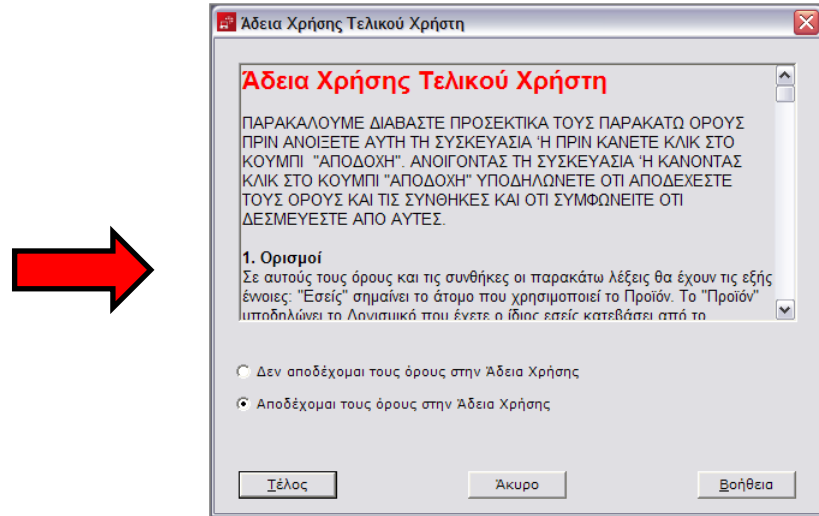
Άδεια Χρήσης Τελικού Χρήστη

Άδεια Χρήσης Τελικού Χρήστη

ΠΑΡΑΚΑΛΟΥΜΕ ΔΙΑΒΑΣΤΕ ΠΡΟΣΕΚΤΙΚΑ ΤΟΥΣ ΠΑΡΑΚΑΤΩ ΟΡΟΥΣ ΠΡΙΝ ΑΝΟΙΞΕΤΕ ΑΥΤΗ ΤΗ ΣΥΣΚΕΥΑΣΙΑ Ή ΠΡΙΝ ΚΑΝΕΤΕ ΚΛΙΚ ΣΤΟ ΚΟΥΜΠΙ "ΑΠΟΔΟΧΗ". ΑΝΟΙΓΟΝΤΑΣ ΤΗ ΣΥΣΚΕΥΑΣΙΑ Ή ΚΑΝΟΝΤΑΣ ΚΛΙΚ ΣΤΟ ΚΟΥΜΠΙ "ΑΠΟΔΟΧΗ" ΥΠΟΔΗΛΩΝΕΤΕ ΟΤΙ ΑΠΟΔΕΧΕΣΤΕ ΤΟΥΣ ΟΡΟΥΣ ΚΑΙ ΤΙΣ ΣΥΝΘΗΚΕΣ ΚΑΙ ΟΤΙ ΣΥΜΦΩΝΕΙΤΕ ΟΤΙ ΔΕΣΜΕΥΕΣΤΕ ΑΠΟ ΑΥΤΕΣ.

1. Ορισμοί
Σε αυτούς τους όρους και τις συνθήκες οι παρακάτω λέξεις θα έχουν τις εξής έννοιες: "Εσείς" σημαίνει το άτομο που χρησιμοποιεί το Προϊόν. Το "Προϊόν" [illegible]

Δεν αποδέχομαι τους όρους στην Άδεια Χρήσης

Αποδέχομαι τους όρους στην Άδεια Χρήσης

Τέλος

Άκυρο

Βοήθεια